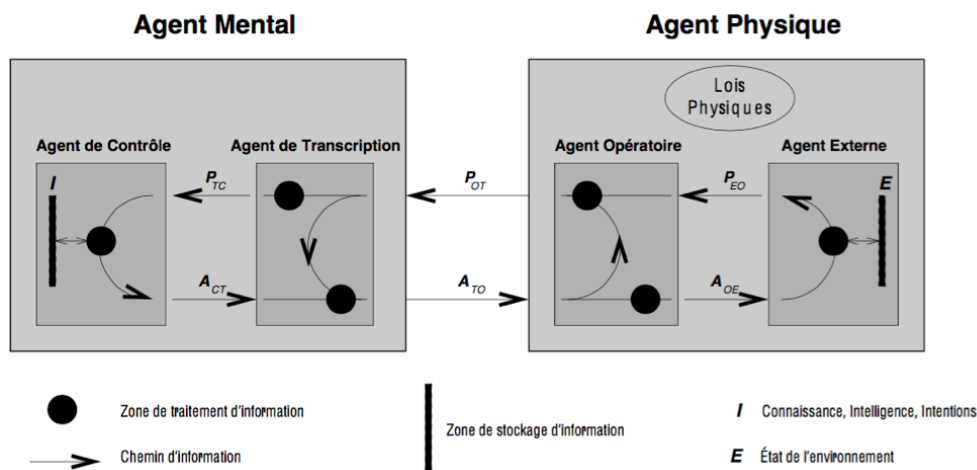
Agent Mental

Agent Physique

Lois Physiques

Agent de Contrôle

Agent de Transcription

Agent Opératoire

Agent Externe

$I$

$P_{TC}$

$A_{CT}$

$P_{OT}$

$A_{TO}$

$P_{EO}$

$A_{OE}$

$E$

Zone de traitement d'information

Chemin d'information

Zone de stockage d'information

$I$ Connaissance, Intelligence, Intentions

$E$ État de l'environnement